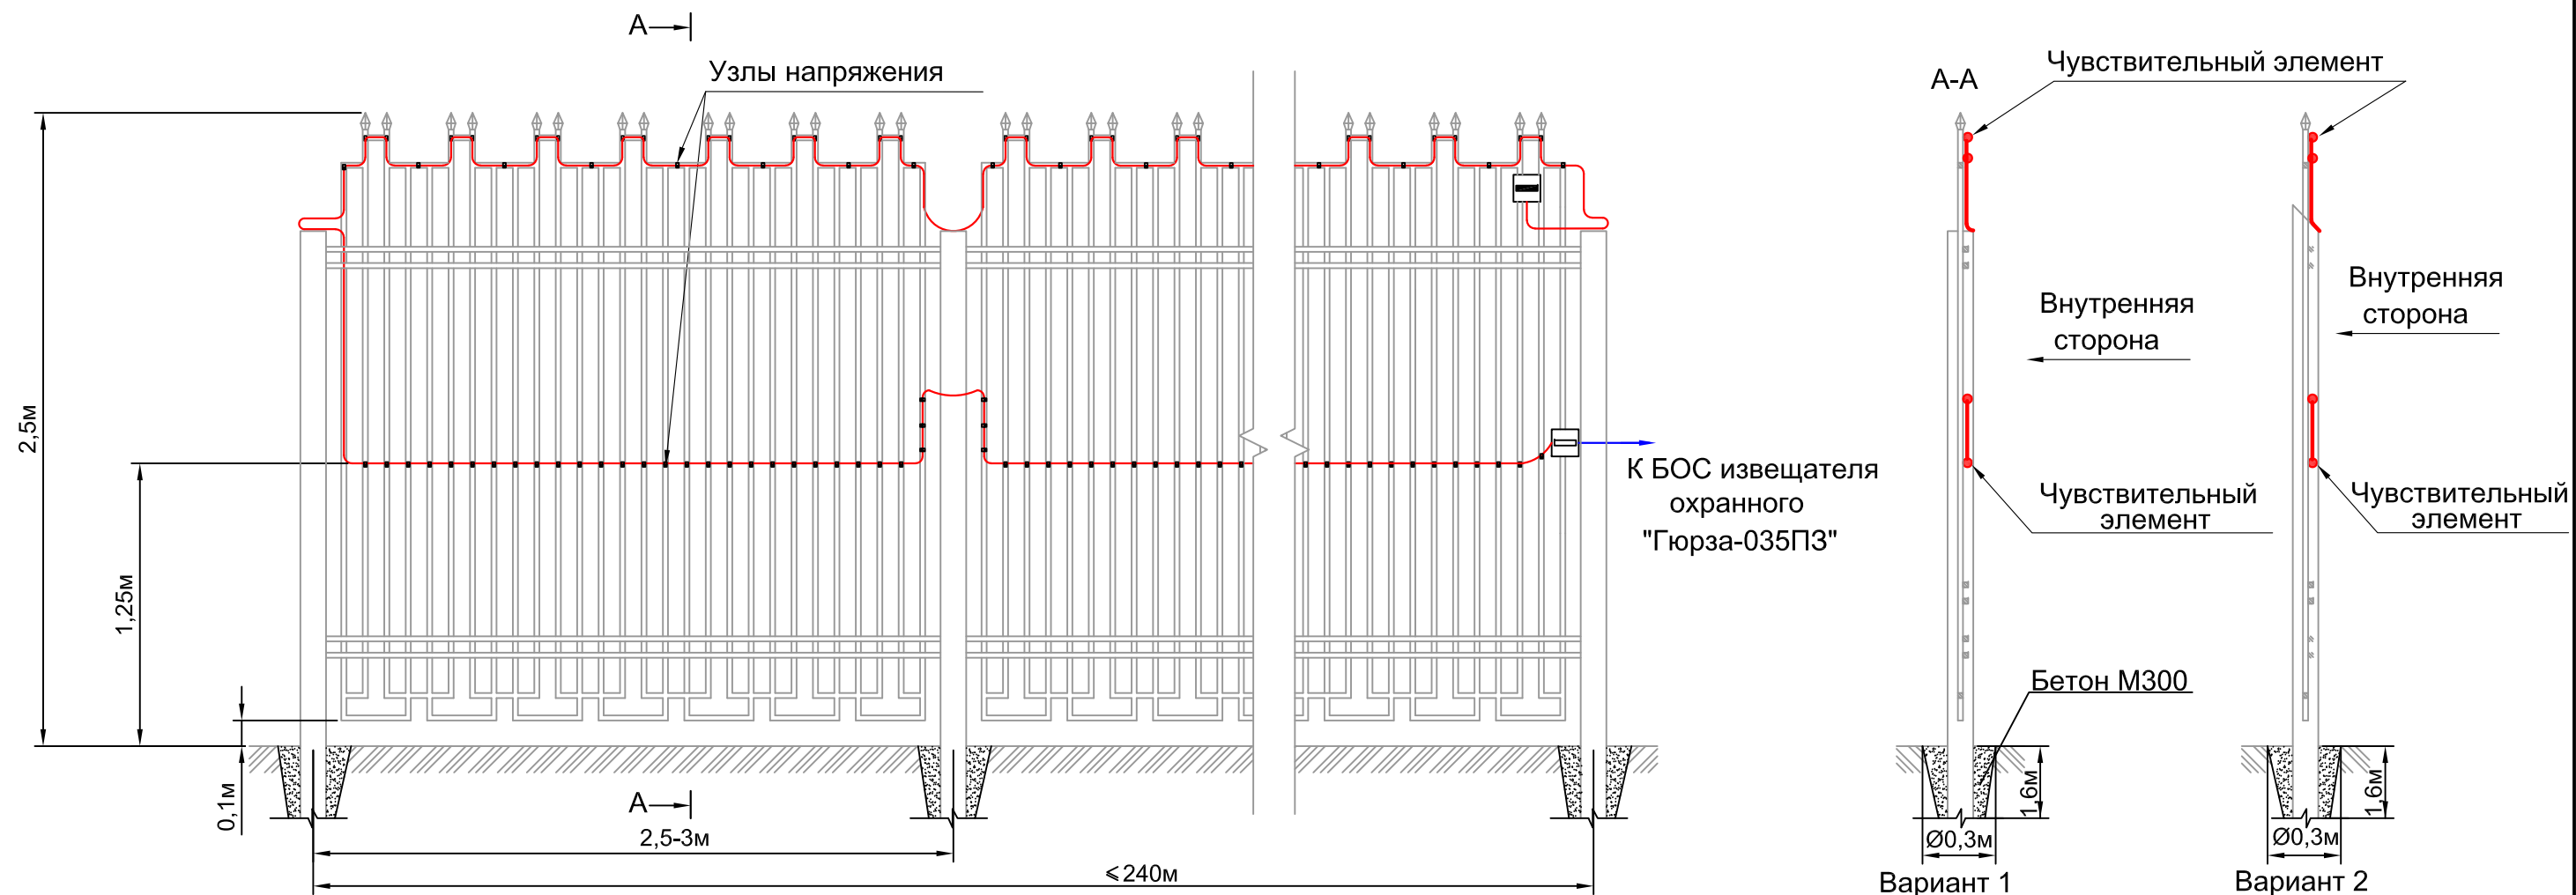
А
Узлы напряжения
2,5м
1,25м
0,1м
А
2,5-3м
$\leqslant$240м
К БОС извещателя охранного "Гюрза-035ПЗ"
А-А
Чувствительный элемент
Внутренняя сторона
Внутренняя сторона
Чувствительный элемент
Чувствительный элемент
Бетон М300
1,6м
Ø0,3м
1,6м
Ø0,3м
Вариант 1
Вариант 2